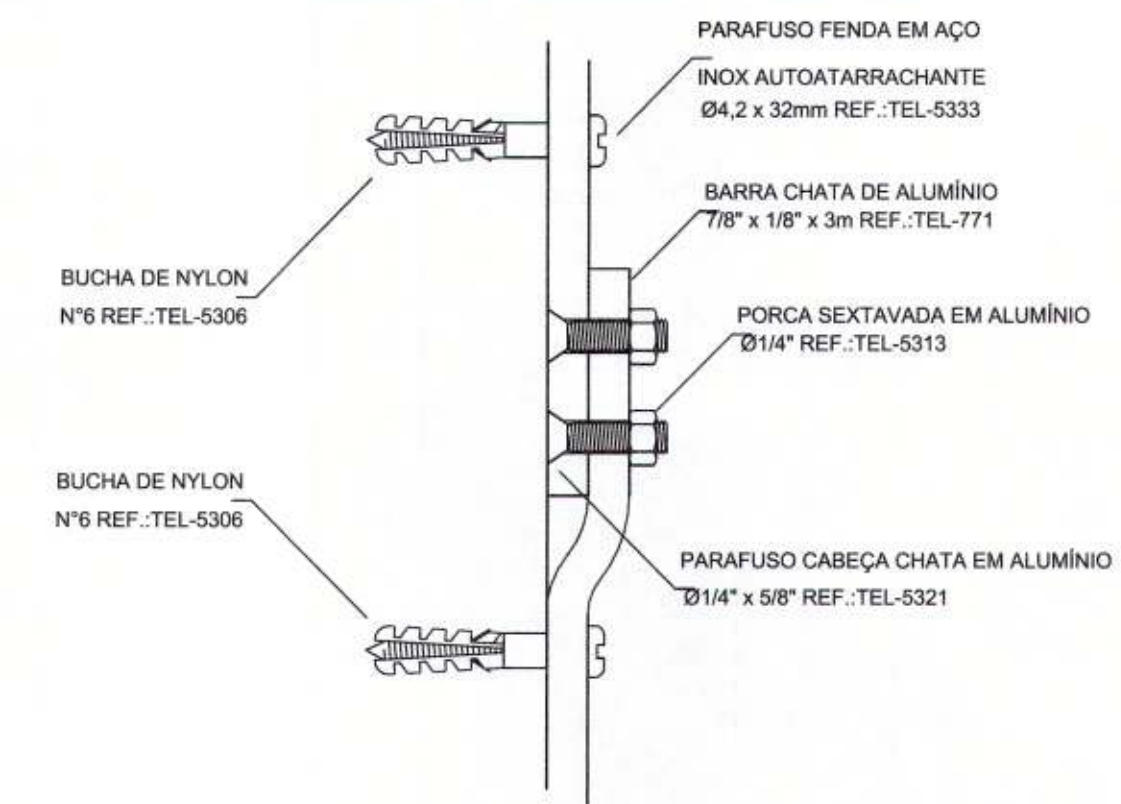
PARAFUSO FENDA EM AÇO
INOX AUTOATARRACHANTE
Ø4,2 x 32mm REF.:TEL-5333

BARRA CHATA DE ALUMÍNIO
7/8" x 1/8" x 3m REF.:TEL-771

BUCHA DE NYLON
N°6 REF.:TEL-5306

PORCA SEXTAVADA EM ALUMÍNIO
Ø1/4" REF.:TEL-5313

BUCHA DE NYLON
N°6 REF.:TEL-5306

PARAFUSO CABEÇA CHATA EM ALUMÍNIO
Ø1/4" x 5/8" REF.:TEL-5321